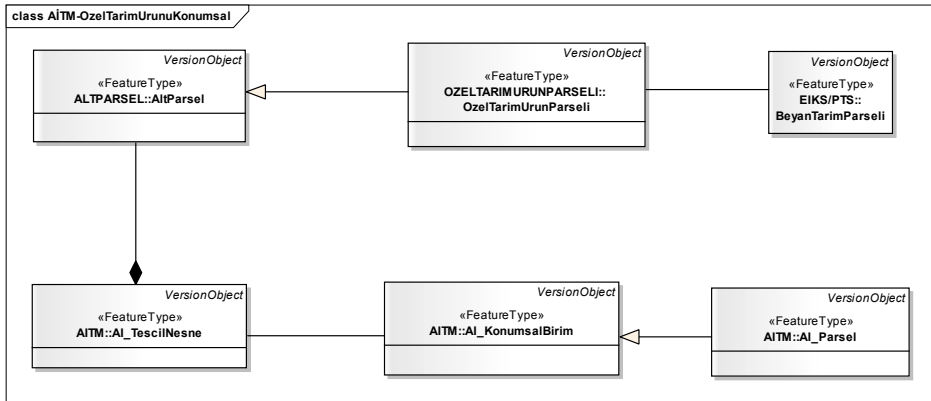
class AİTM-OzelTarimUrunuKonumsal

VersionObject
«FeatureType»
ALTPARSEL::AltParsel

VersionObject
«FeatureType»
OZELTARIMURUNPARSELI::OzelTarimUrunParseli

VersionObject
«FeatureType»
EIKS/PTS::BeyanTarimParseli

VersionObject
«FeatureType»
AITM::AI_TescilNesne

VersionObject
«FeatureType»
AITM::AI_KonumsalBirim

VersionObject
«FeatureType»
AITM::AI_Parsel